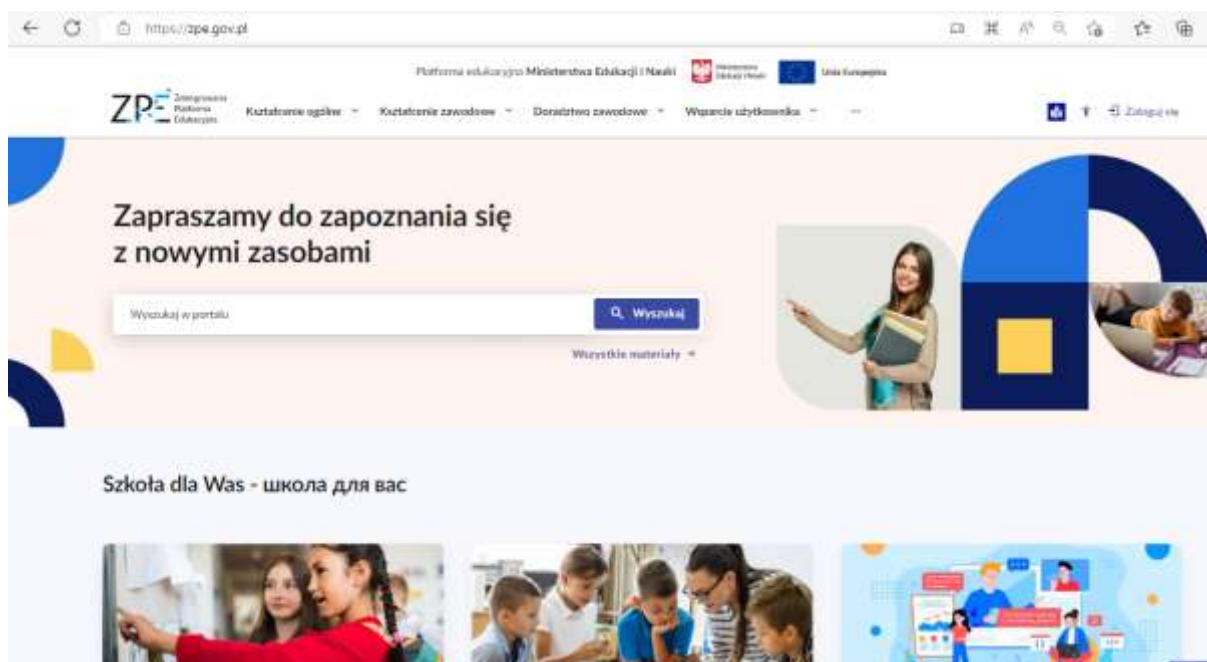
https://zpe.gov.pl

Platforma edukacyjna Ministerstwa Edukacji i Nauki

Ministerstwo Edukacji i Nauki

Unia Europejska

ZPE Zintegrowana Platforma Edukacyjna

Kształcenie ogólne

Kształcenie zawodowe

Doradztwo zawodowe

Wsparcie użytkownika

...

Zaloguj się

Zapraszamy do zapoznania się z nowymi zasobami

Wyszukaj w portalu

Wyszukaj

Wszystkie materiały

Szkoła dla Was - школа для вас